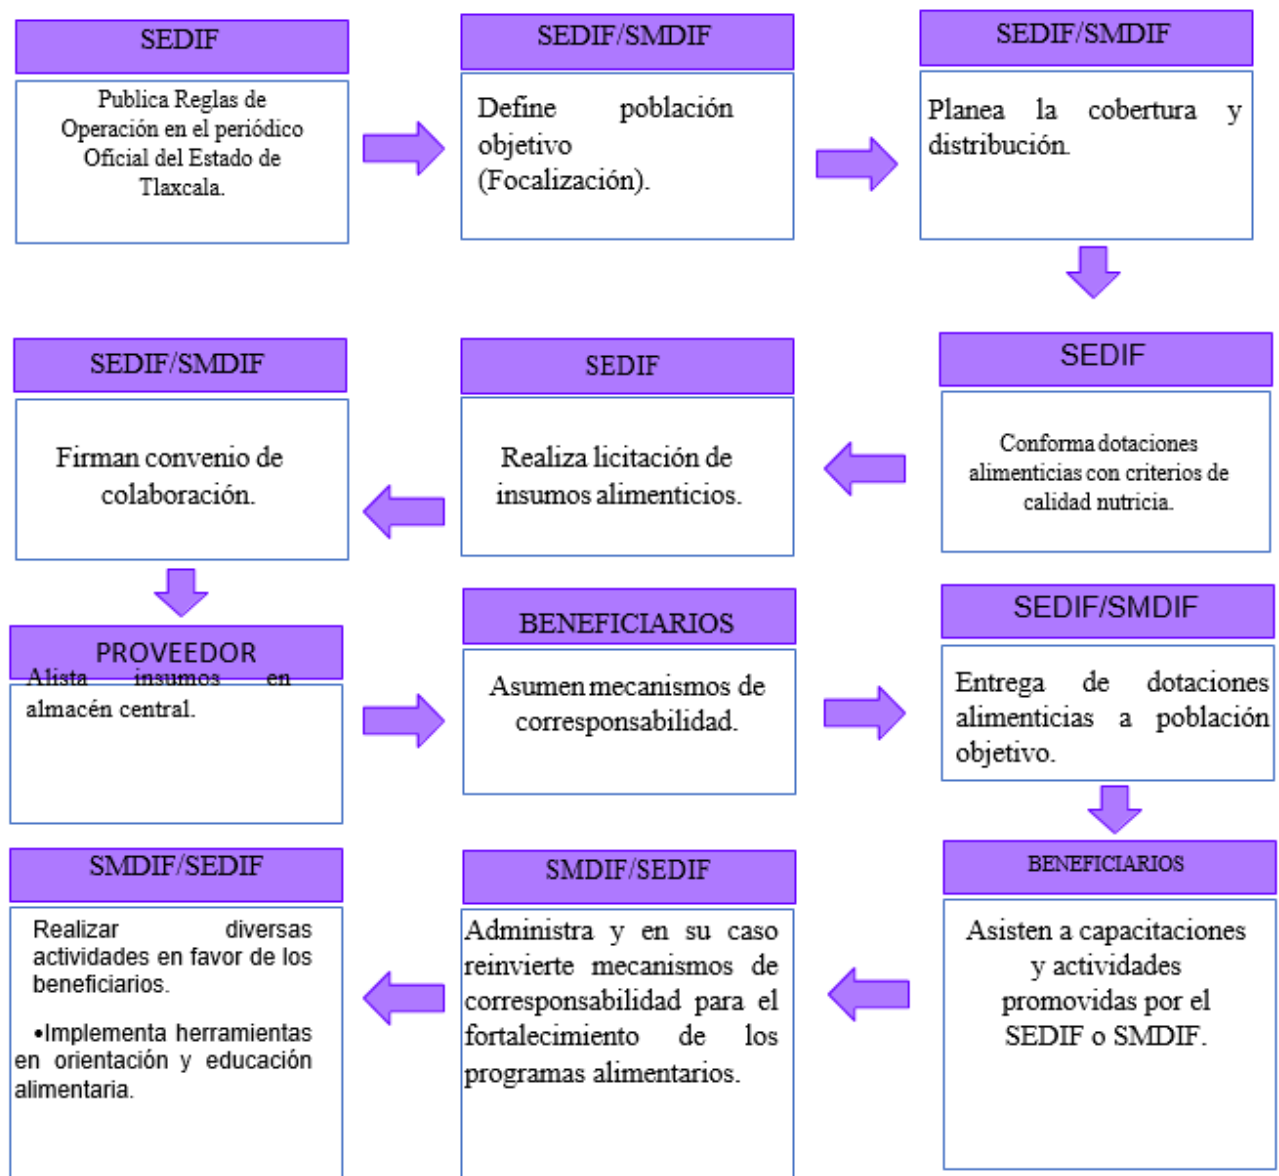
SEDIF

Publica Reglas de Operación en el periódico Oficial del Estado de Tlaxcala.

SEDIF/SMDIF

Define población objetivo (Focalización).

SEDIF/SMDIF

Planea la cobertura y distribución.

SEDIF/SMDIF

Firman convenio de colaboración.

SEDIF

Realiza licitación de insumos alimenticios.

SEDIF

Conforma dotaciones alimenticias con criterios de calidad nutricia.

PROVEEDOR

Alista insumos en almacén central.

BENEFICIARIOS

Asumen mecanismos de corresponsabilidad.

SEDIF/SMDIF

Entrega de dotaciones alimenticias a población objetivo.

SMDIF/SEDIF

Realizar diversas actividades en favor de los beneficiarios.

•Implementa herramientas en orientación y educación alimentaria.

SMDIF/SEDIF

Administra y en su caso reinvierte mecanismos de corresponsabilidad para el fortalecimiento de los programas alimentarios.

BENEFICIARIOS

Asisten a capacitaciones y actividades promovidas por el SEDIF o SMDIF.